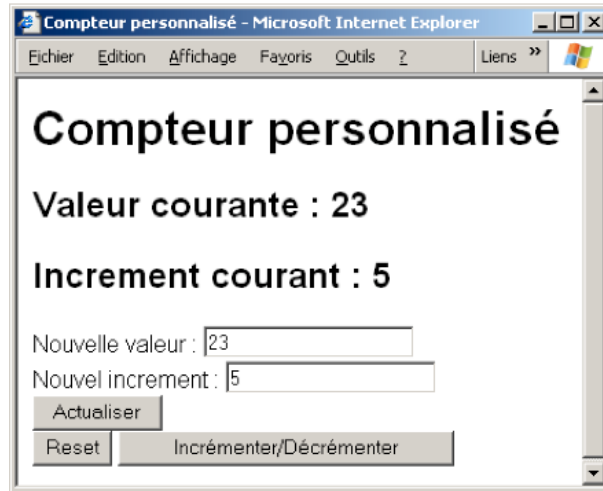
Compteur personnalisé - Microsoft Internet Explorer

Fichier Edition Affichage Favoris Outils ? Liens »

Compteur personnalisé

Valeur courante : 23

Increment courant : 5

Nouvelle valeur : 23
Nouvel increment : 5
Actualiser
Reset Incrémenter/Décrémenter